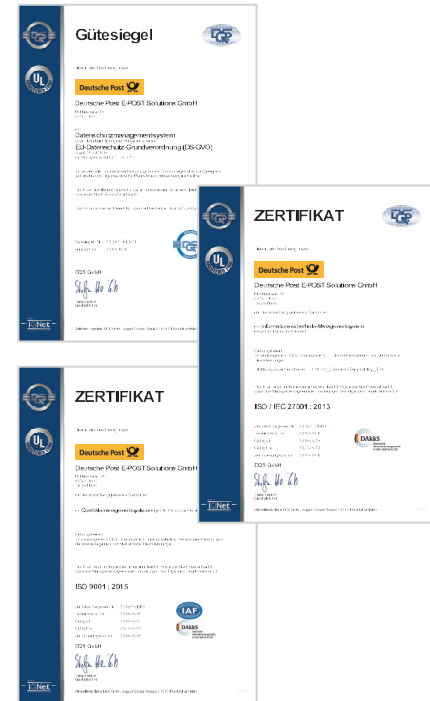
Gütesiegel

Deutsche Post

Deutsche Post E-POST Solutions GmbH

Datenschutzmanagementsystem
EU-Datenschutz-Grundverordnung (DS-GVO)

DQS GmbH

IQNet

ZERTIFIKAT

Deutsche Post

Deutsche Post E-POST Solutions GmbH

Informationssicherheits-Managementsystem

ISO / IEC 27001 : 2013

DAkkS

DQS GmbH

IQNet

ZERTIFIKAT

Deutsche Post

Deutsche Post E-POST Solutions GmbH

Qualitätsmanagementsystem

ISO 9001 : 2015

IAF

DAkkS

DQS GmbH

IQNet